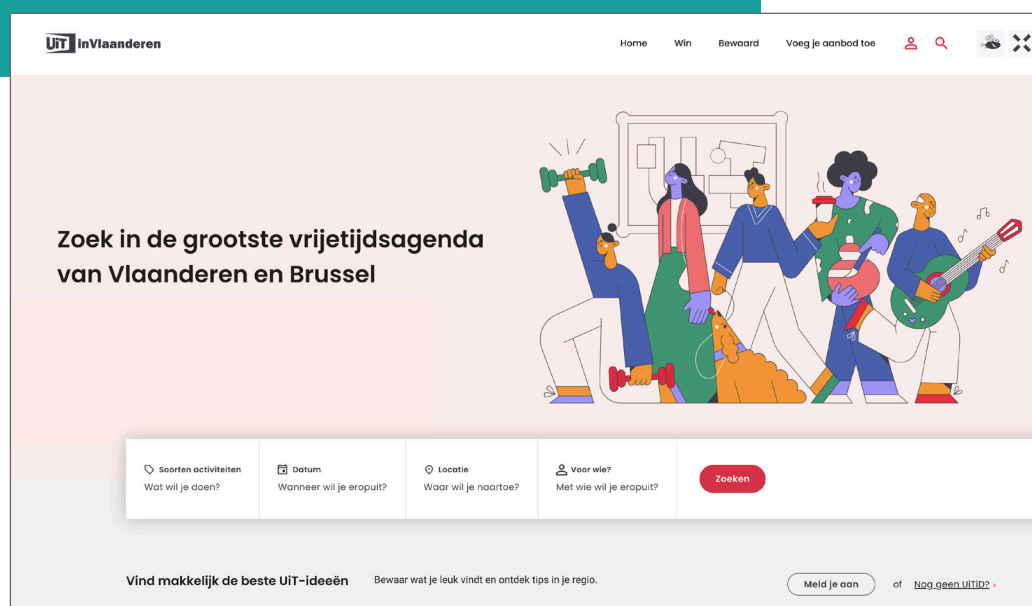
UiT InVlaanderen

Home Win Bewaard Voeg je aanbod toe

Zoek in de grootste vrijetijdsagenda van Vlaanderen en Brussel

Soorten activiteiten
Wat wil je doen?

Datum
Wanneer wil je eropuit?

Locatie
Waar wil je naartoe?

Voor wie?
Met wie wil je eropuit?

Zoeken

Vind makkelijk de beste UiT-ideeën

Bewaar wat je leuk vindt en ontdek tips in je regio.

Meld je aan

of Nog geen UiTiD? ›